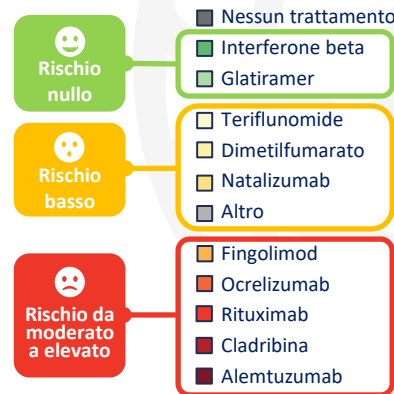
Nessun trattamento

Rischio nullo

Interferone beta
Glatiramer

Rischio basso

Teriflunomide
Dimetilfumarato
Natalizumab
Altro

Rischio da moderato a elevato

Fingolimod
Ocrelizumab
Rituximab
Cladribina
Alemtuzumab